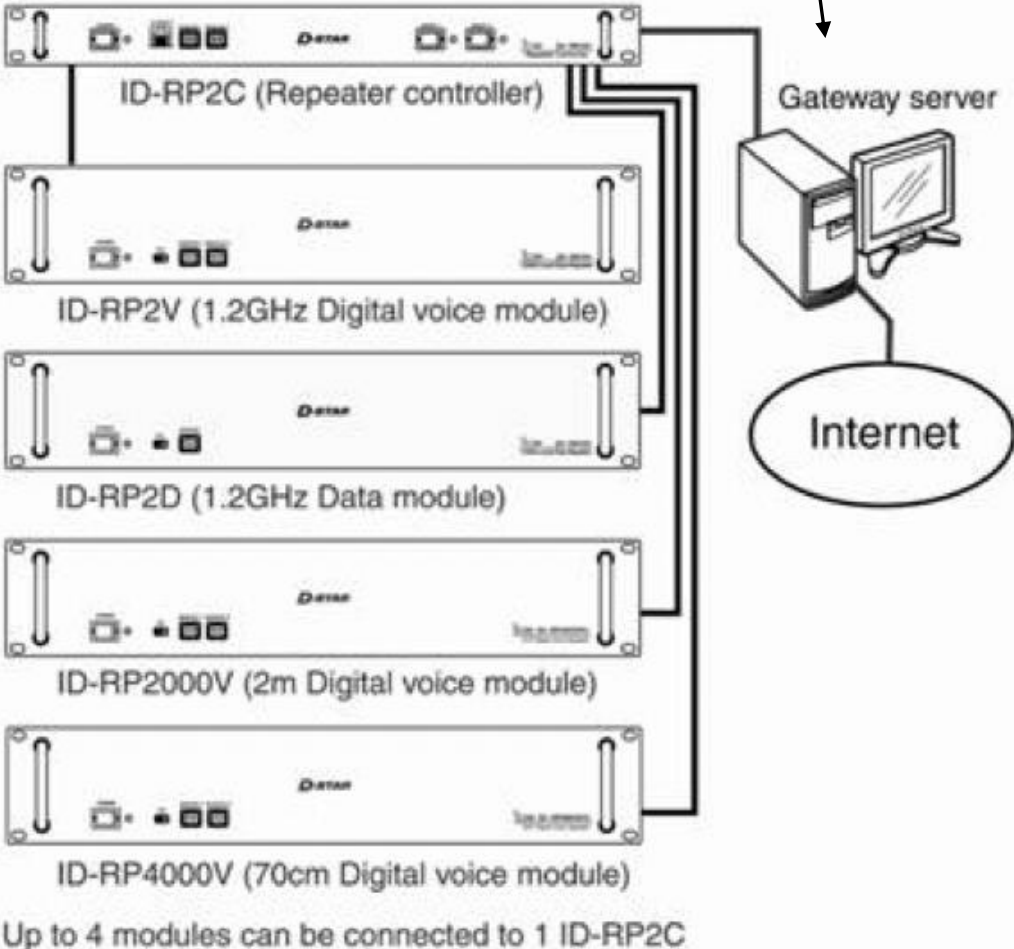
D-STAR

ID-RP2C (Repeater controller)

Gateway server

D-STAR

ID-RP2V (1.2GHz Digital voice module)

D-STAR

ID-RP2D (1.2GHz Data module)

Internet

D-STAR

ID-RP2000V (2m Digital voice module)

D-STAR

ID-RP4000V (70cm Digital voice module)

Up to 4 modules can be connected to 1 ID-RP2C